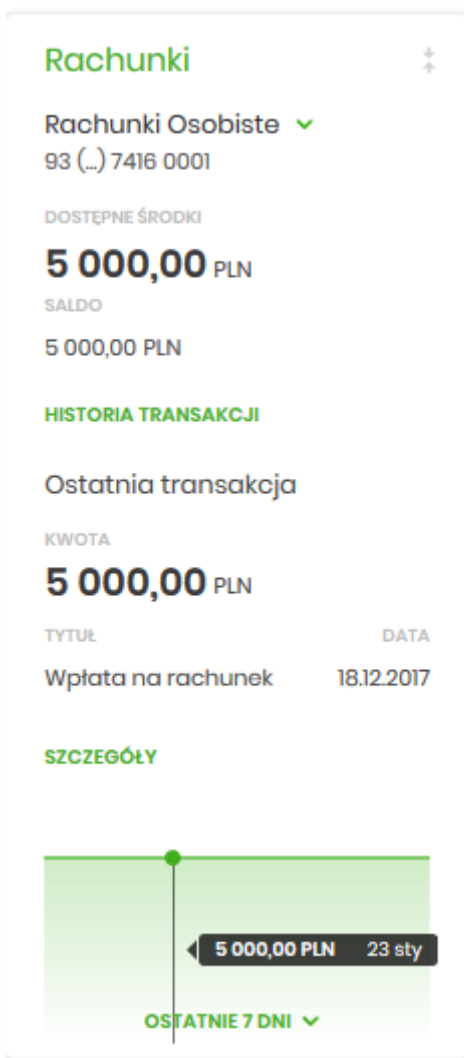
Rachunki

Rachunki Osobiste
93 (...) 7416 0001

DOSTĘPNE ŚRODKI
5 000,00 PLN

SALDO
5 000,00 PLN

HISTORIA TRANSAKCJI

Ostatnia transakcja

KWOTA
5 000,00 PLN

| TYTUŁ | DATA |
|---|---|
| Wpłata na rachunek | 18.12.2017 |

SZCZEGÓŁY

5 000,00 PLN 23 sty

OSTATNIE 7 DNI